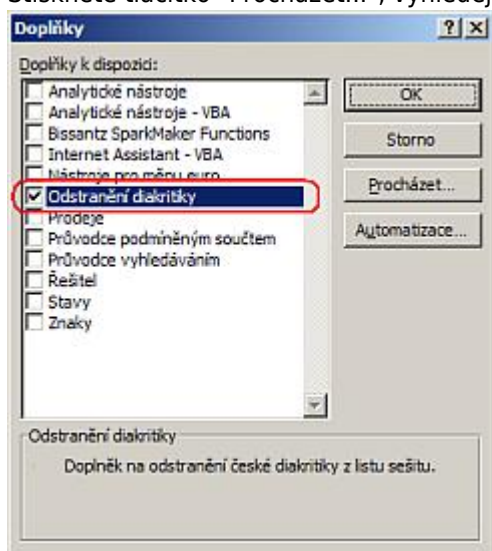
Stiskněte tlačítko "Procházet", vyhledej

Doplňky

?
X

Doplňky k dispozici:

Analytické nástroje
Analytické nástroje - VBA
Bissantz SparkMaker Functions
Internet Assistant - VBA
Nástroje pro měnu euro
Odstranění diakritiky
Prodeje
Průvodce podmíněným součtem
Průvodce vyhledáváním
Řešitel
Stavy
Znaky

OK
Storno
Procházet...
Automatizace...

Odstranění diakritiky

Doplněk na odstranění české diakritiky z listu sešitu.